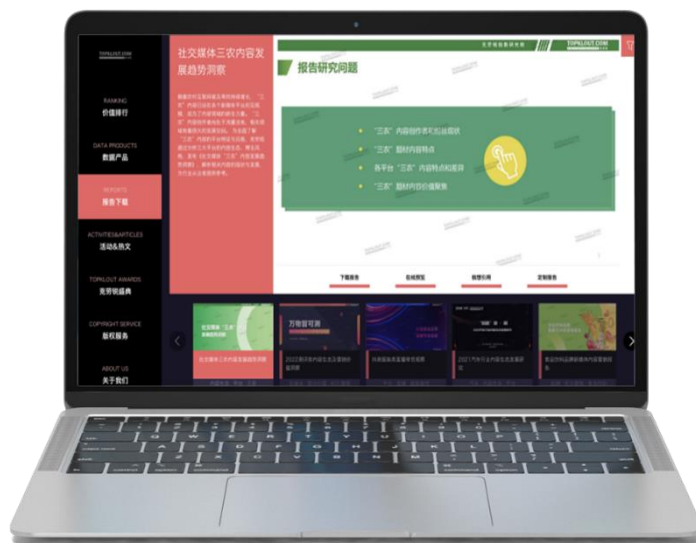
TOPKLOUT.COM

RANKING
价值排行

DATA PRODUCTS
数据产品

REPORTS
报告下载

ACTIVITIES&ARTICLES
活动&热文

TOPKLOUT AWARDS
克劳锐盛典

COPYRIGHT SERVICE
版权服务

ABOUT US
关于我们

社交媒体三农内容发展趋势洞察

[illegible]

克劳锐指数研究院 TOPKLOUT.COM

报告研究问题

"三农"内容创作者发展现状
"三农"题材内容特点
各平台"三农"内容特点和差异
"三农"题材内容价值聚焦

下载报告
在线预览
转载引用
定制报告

社交媒体三农内容发展趋势洞察

万物皆可潮

2022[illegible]

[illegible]

2021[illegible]

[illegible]